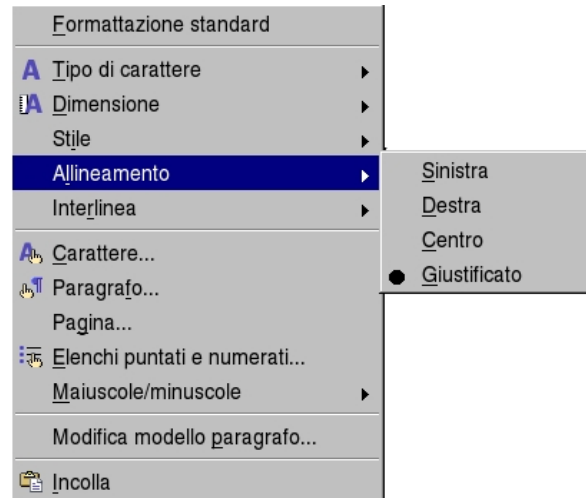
Formattazione standard
Tipo di carattere
Dimensione
Stile
Allineamento
Interlinea
Carattere...
Paragrafo...
Pagina...
Elenchi puntati e numerati...
Maiuscole/minuscole
Modifica modello paragrafo...
Incolla

Sinistra
Destra
Centro
Giustificato